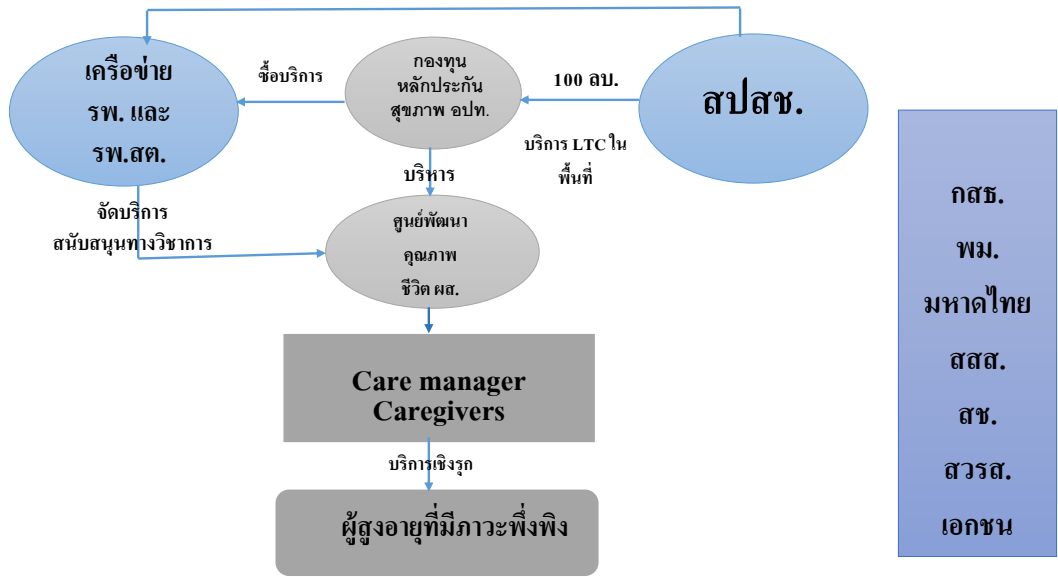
เครือข่าย รพ. และ รพ.สต.

ซื้อบริการ

กองทุนหลักประกันสุขภาพ อปท.

100 ลบ.

สปสช.

บริการ LTC ในพื้นที่

บริหาร

จัดบริการ
สนับสนุนทางวิชาการ

ศูนย์พัฒนาคุณภาพชีวิต ผส.

Care manager
Caregivers

บริการเชิงรุก

ผู้สูงอายุที่มีภาวะพึ่งพิง

กสธ.
พม.
มหาดไทย
สสส.
สช.
สวรส.
เอกชน